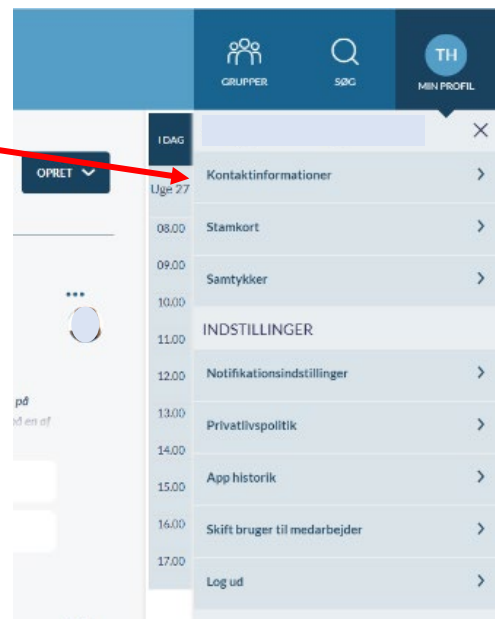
GRUPPER
SØG
TH
MIN PROFIL

OPRET

...

på
d en af

I DAG
Uge 27
08.00
09.00
10.00
11.00
12.00
13.00
14.00
15.00
16.00
17.00

Kontaktinformationer
Stamkort
Samtykker
INDSTILLINGER
Notifikationsindstillinger
Privatlivspolitik
App historik
Skift bruger til medarbejder
Log ud